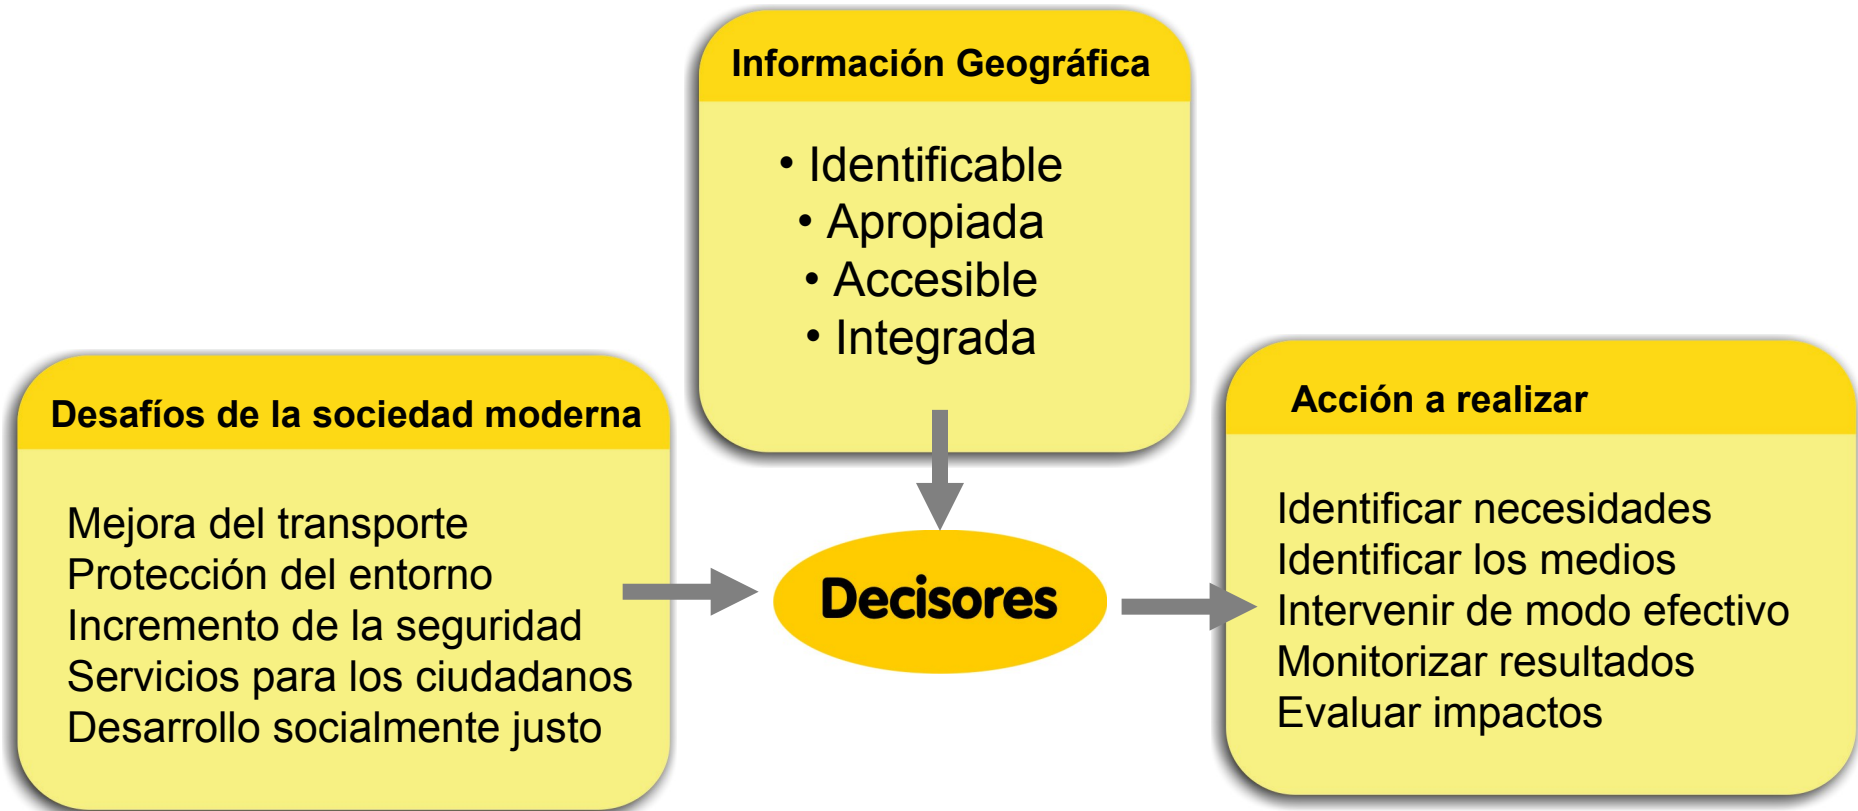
Información Geográfica

• Identificable
• Apropiada
• Accesible
• Integrada

Desafíos de la sociedad moderna

Mejora del transporte
Protección del entorno
Incremento de la seguridad
Servicios para los ciudadanos
Desarrollo socialmente justo

Decisores

Acción a realizar

Identificar necesidades
Identificar los medios
Intervenir de modo efectivo
Monitorizar resultados
Evaluar impactos